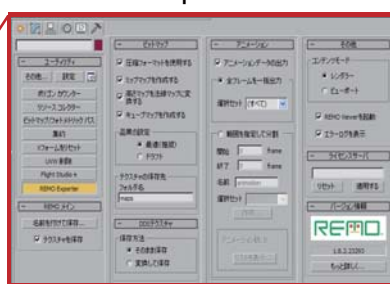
ユーティリティ
その他... 設定
ポリゴン カウンター
リソース コレクター
ビットマップ/フォトメトリック パス
測定
Xフォーム リセット
UVW 展開
Flight Studio ®
REMO Exporter

REMO メイン
名前を付けて保存...
テクスチャを保存

ビットマップ
圧縮フォーマットを使用する
ミップマップを作成する
複数テクスチャを圧縮
キューブマップを作成する
品質の設定
最適(推奨)
ドラフト
テクスチャの保存先
フォルダ名
maps

DDSテクスチャ
保存方法
そのまま保存
変換して保存

アニメーション
アニメーションデータの出力
全フレームを一括出力
選択セット (すべて)

範囲を指定して分割
開始 0 frame
終了 0 frame
名前 animation
選択セット

その他
エンジンモード
レンダラー
ビューポート
REMO Viewerを起動
エラーログを表示

ライセンスサーバ
リセット 適用する

バージョン情報
REMO
1.0.3.25260
もっと詳しく...